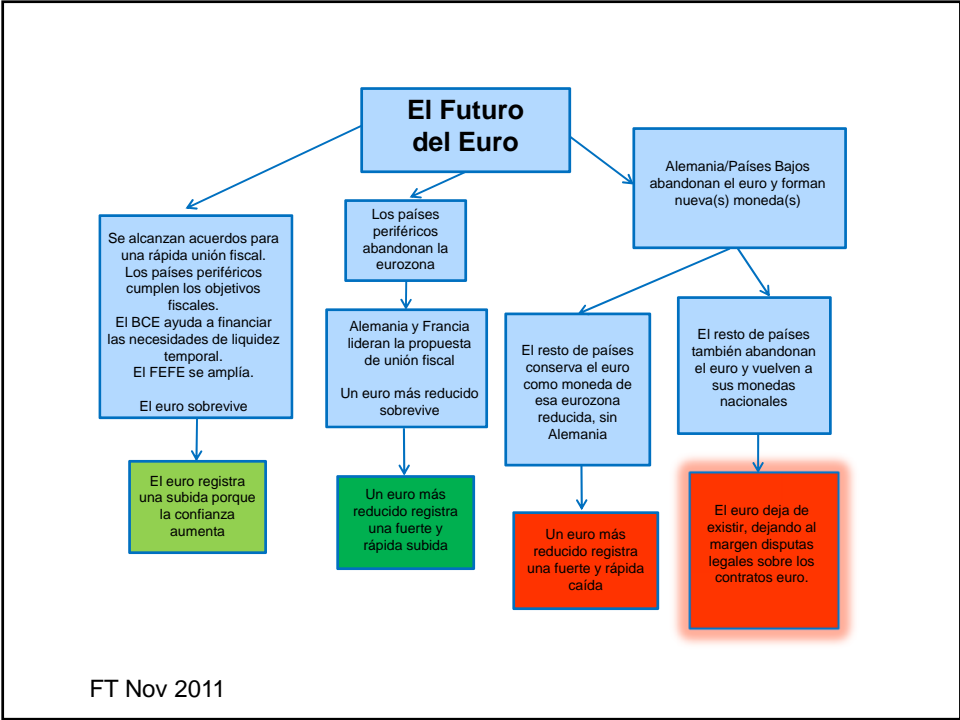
El Futuro del Euro

Se alcanzan acuerdos para una rápida unión fiscal. Los países periféricos cumplen los objetivos fiscales. El BCE ayuda a financiar las necesidades de liquidez temporal. El FEFE se amplía.

El euro sobrevive

El euro registra una subida porque la confianza aumenta

Los países periféricos abandonan la eurozona

Alemania y Francia lideran la propuesta de unión fiscal

Un euro más reducido sobrevive

Un euro más reducido registra una fuerte y rápida subida

Alemania/Países Bajos abandonan el euro y forman nueva(s) moneda(s)

El resto de países conserva el euro como moneda de esa eurozona reducida, sin Alemania

Un euro más reducido registra una fuerte y rápida caída

El resto de países también abandonan el euro y vuelven a sus monedas nacionales

El euro deja de existir, dejando al margen disputas legales sobre los contratos euro.

FT Nov 2011